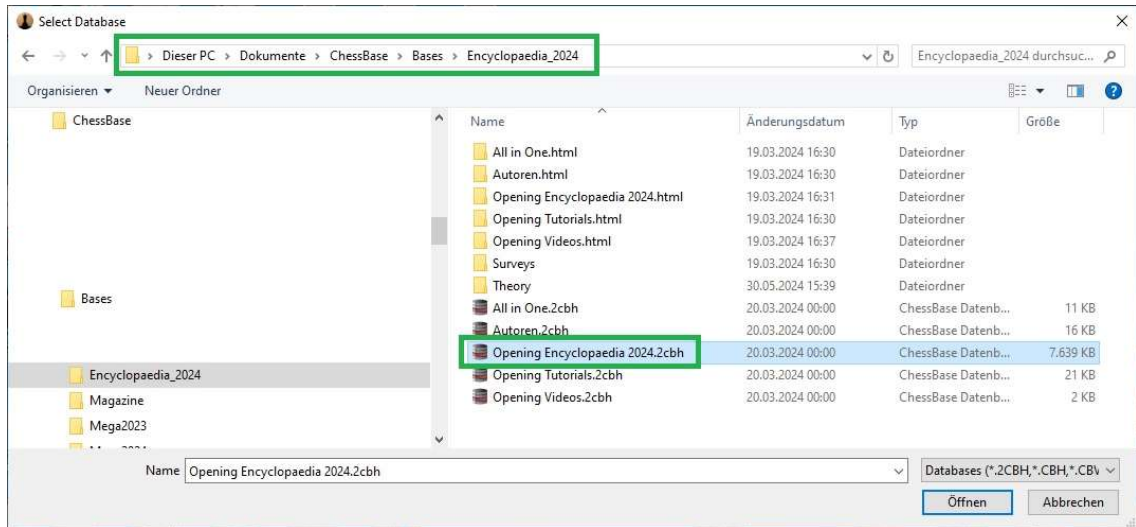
Select Database

> Dieser PC > Dokumente > ChessBase > Bases > Encyclopaedia_2024

Encyclopaedia_2024 durchsuc...

Organisieren ▾ Neuer Ordner

ChessBase

Bases

Encyclopaedia_2024

Magazine

Mega2023

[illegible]

| Name | Änderungsdatum | Typ | Größe |
|---|---|---|---|
| All in One.html | 19.03.2024 16:30 | Dateiordner | |
| Autoren.html | 19.03.2024 16:30 | Dateiordner | |
| Opening Encyclopaedia 2024.html | 19.03.2024 16:31 | Dateiordner | |
| Opening Tutorials.html | 19.03.2024 16:30 | Dateiordner | |
| Opening Videos.html | 19.03.2024 16:37 | Dateiordner | |
| Surveys | 19.03.2024 16:30 | Dateiordner | |
| Theory | 30.05.2024 15:39 | Dateiordner | |
| All in One.2cbh | 20.03.2024 00:00 | ChessBase Datenb... | 11 KB |
| Autoren.2cbh | 20.03.2024 00:00 | ChessBase Datenb... | 16 KB |
| Opening Encyclopaedia 2024.2cbh | 20.03.2024 00:00 | ChessBase Datenb... | 7.639 KB |
| Opening Tutorials.2cbh | 20.03.2024 00:00 | ChessBase Datenb... | 21 KB |
| Opening Videos.2cbh | 20.03.2024 00:00 | ChessBase Datenb... | 2 KB |

Name Opening Encyclopaedia 2024.2cbh

Databases (*.2CBH,*.CBH,*.CBV

Öffnen Abbrechen